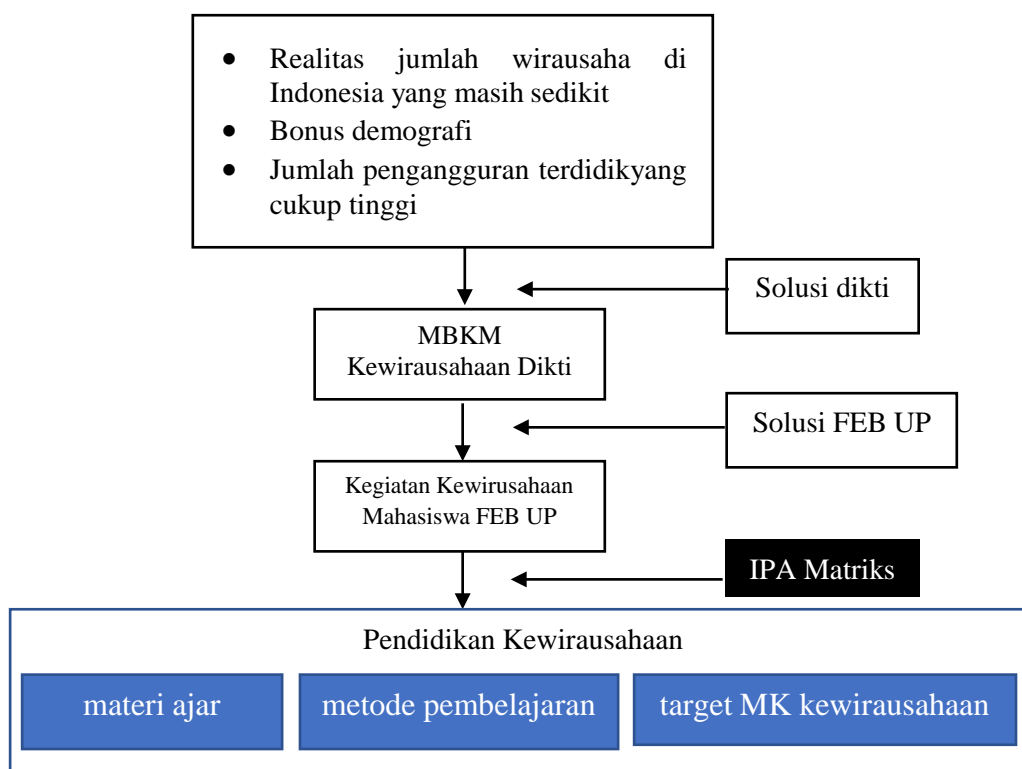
- Realitas jumlah wirausaha di Indonesia yang masih sedikit
- Bonus demografi
- Jumlah pengangguran terdidikyang cukup tinggi

Solusi dikti

MBKM
Kewirausahaan Dikti

Solusi FEB UP

Kegiatan Kewirusahaan Mahasiswa FEB UP

IPA Matriks

Pendidikan Kewirausahaan

materi ajar

metode pembelajaran

target MK kewirausahaan